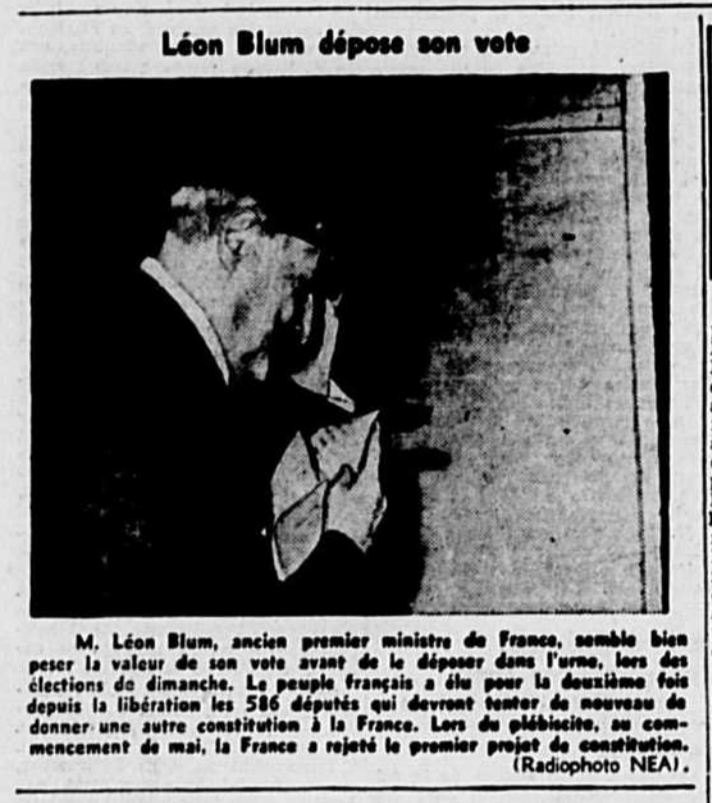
Léon Blum dépose son vote

M. Léon Blum, ancien premier ministre de France, semble bien peser la valeur de son vote avant de le déposer dans l'urne, lors des élections de dimanche. Le peuple français a élu pour la deuxième fois depuis la libération les 586 députés qui devront tenter de nouveau de donner une autre constitution à la France. Lors du plébiscite, au commencement de mai, la France a rejeté le premier projet de constitution. (Radiophoto NEA).